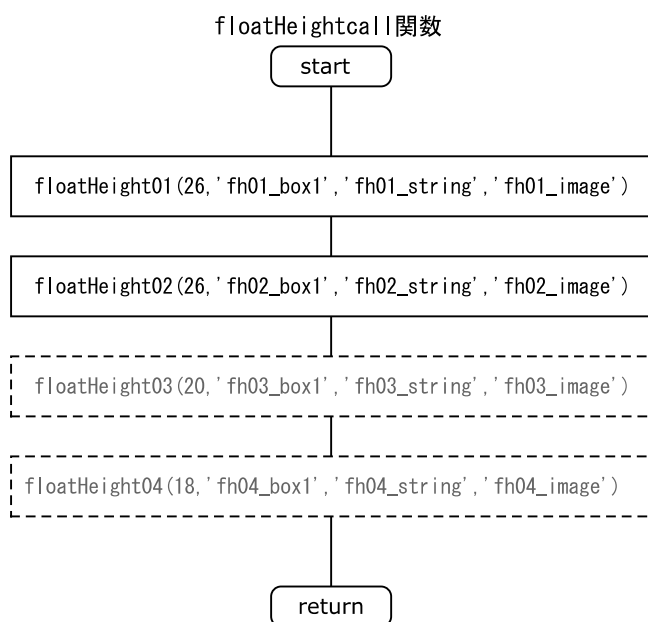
floatHeightcall関数

start

floatHeight01(26,'fh01_box1','fh01_string','fh01_image')

floatHeight02(26,'fh02_box1','fh02_string','fh02_image')

floatHeight03(20,'fh03_box1','fh03_string','fh03_image')

floatHeight04(18,'fh04_box1','fh04_string','fh04_image')

return